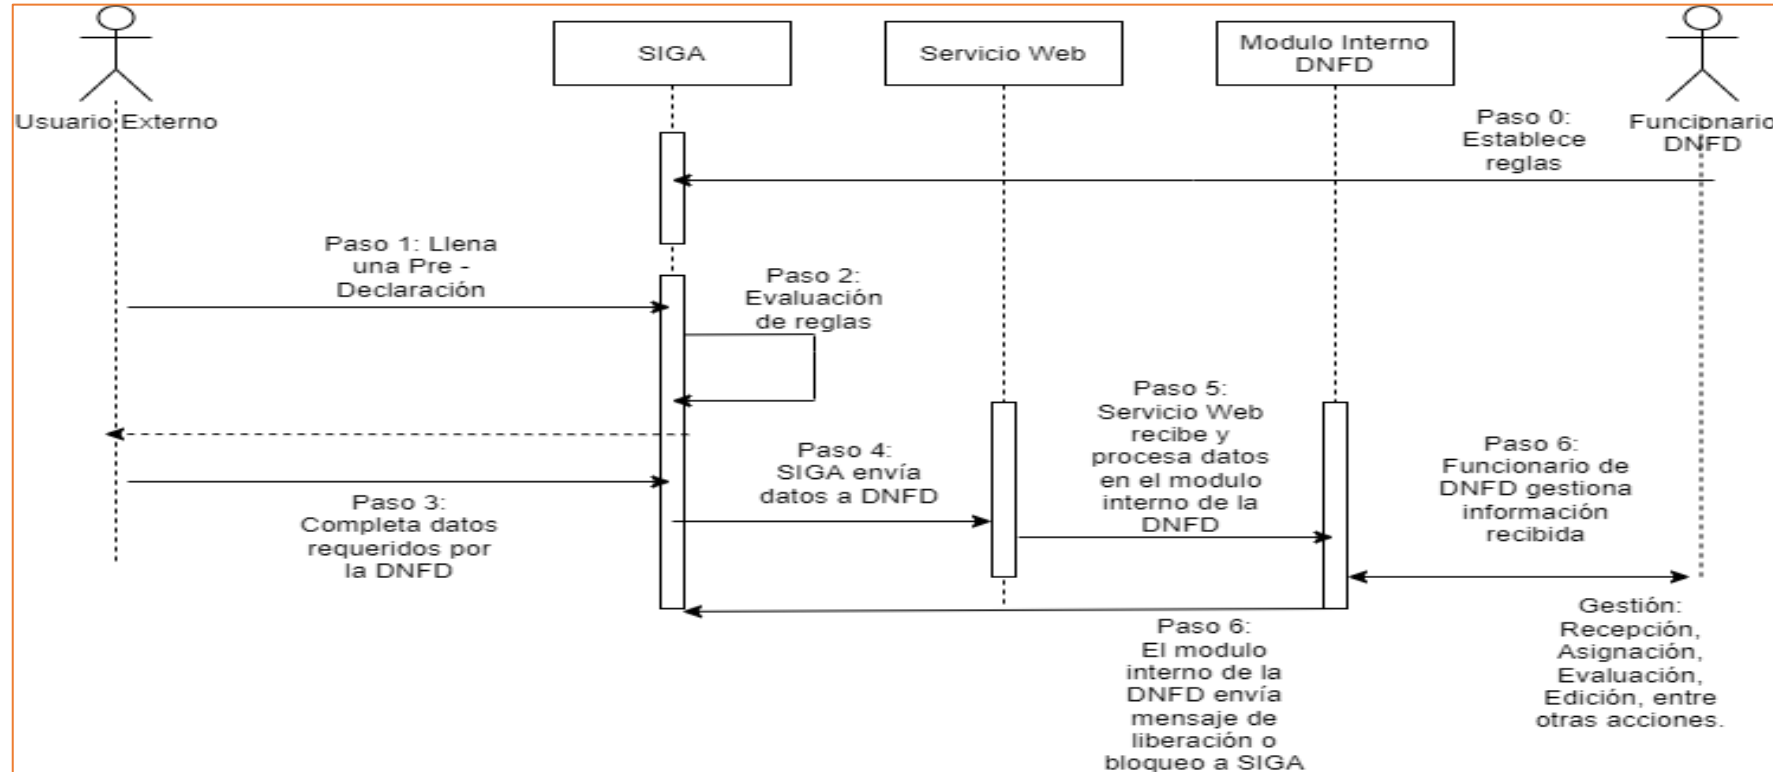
Usuario Externo

SIGA

Servicio Web

Modulo Interno DNFD

Funcionario DNFD

Paso 0: Establece reglas

Paso 1: Llena una Pre - Declaración

Paso 2: Evaluación de reglas

Paso 5: Servicio Web recibe y procesa datos en el modulo interno de la DNFD

Paso 4: SIGA envía datos a DNFD

Paso 6: Funcionario de DNFD gestiona información recibida

Paso 3: Completa datos requeridos por la DNFD

Gestión: Recepción, Asignación, Evaluación, Edición, entre otras acciones.

Paso 6: El modulo interno de la DNFD envía mensaje de liberación o bloqueo a SIGA